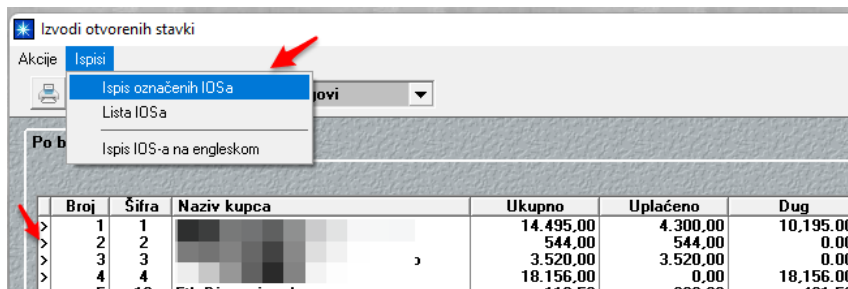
Izvodi otvorenih stavki

Akcije Ispisi

Ispis označenih IOSa
Lista IOSa
Ispis IOS-a na engleskom

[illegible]ovi

Po b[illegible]

| | Broj | Šifra | Naziv kupca | Ukupno | Uplaćeno | Dug |
|---|---|---|---|---|---|---|
| > | 1 | 1 | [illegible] | 14.495,00 | 4.300,00 | 10.195,00 |
| > | 2 | 2 | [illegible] | 544,00 | 544,00 | 0,00 |
| > | 3 | 3 | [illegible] | 3.520,00 | 3.520,00 | 0,00 |
| > | 4 | 4 | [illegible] | 18.156,00 | 0,00 | 18.156,00 |
| | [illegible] | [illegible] | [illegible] | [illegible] | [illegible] | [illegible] |